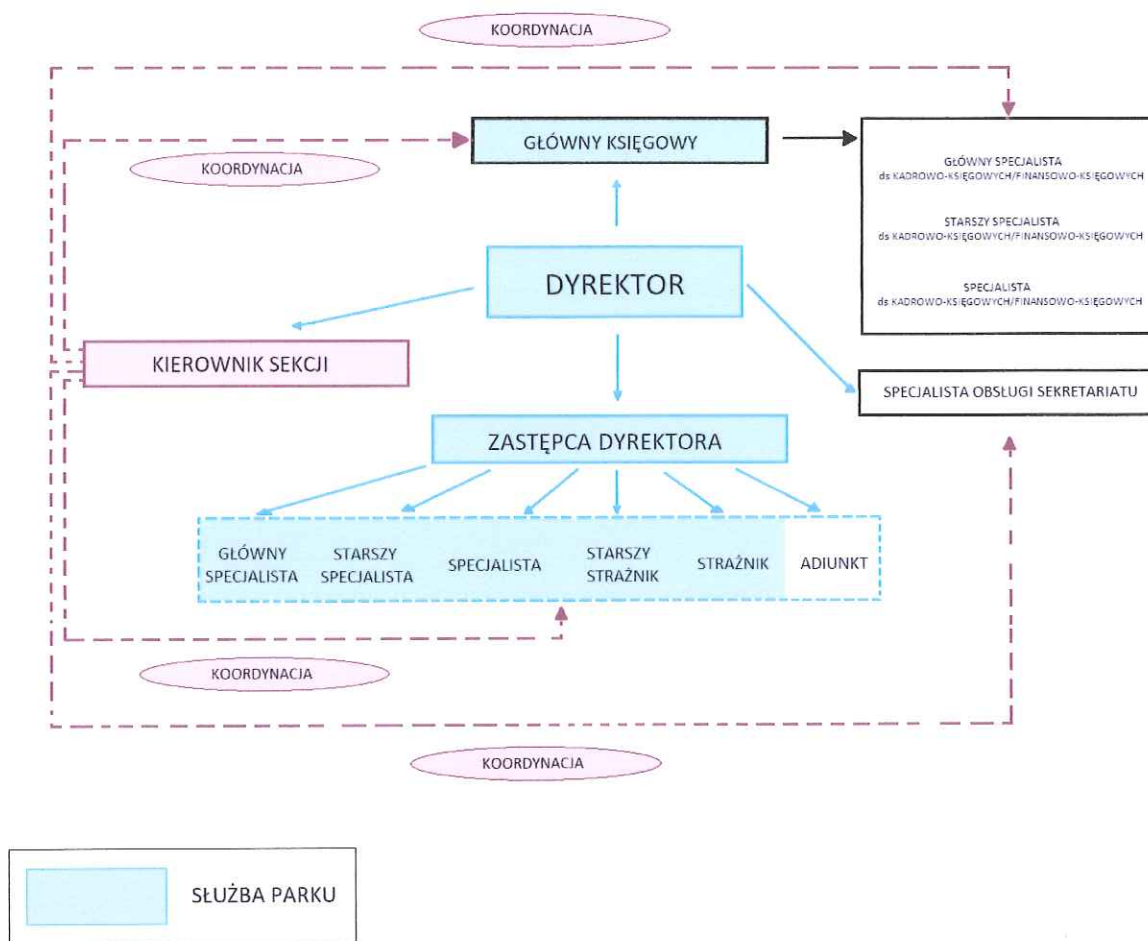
KOORDYNACJA

GŁÓWNY KSIĘGOWY

KOORDYNACJA

GŁÓWNY SPECJALISTA
ds KADROWO-KSIĘGOWYCH/FINANSOWO-KSIĘGOWYCH

STARSZY SPECJALISTA
ds KADROWO-KSIĘGOWYCH/FINANSOWO-KSIĘGOWYCH

SPECJALISTA
ds KADROWO-KSIĘGOWYCH/FINANSOWO-KSIĘGOWYCH

DYREKTOR

KIEROWNIK SEKCJI

SPECJALISTA OBSŁUGI SEKRETARIATU

ZASTĘPCA DYREKTORA

GŁÓWNY SPECJALISTA

STARSZY SPECJALISTA

SPECJALISTA

STARSZY STRAŻNIK

STRAŻNIK

ADIUNKT

KOORDYNACJA

KOORDYNACJA

SŁUŻBA PARKU